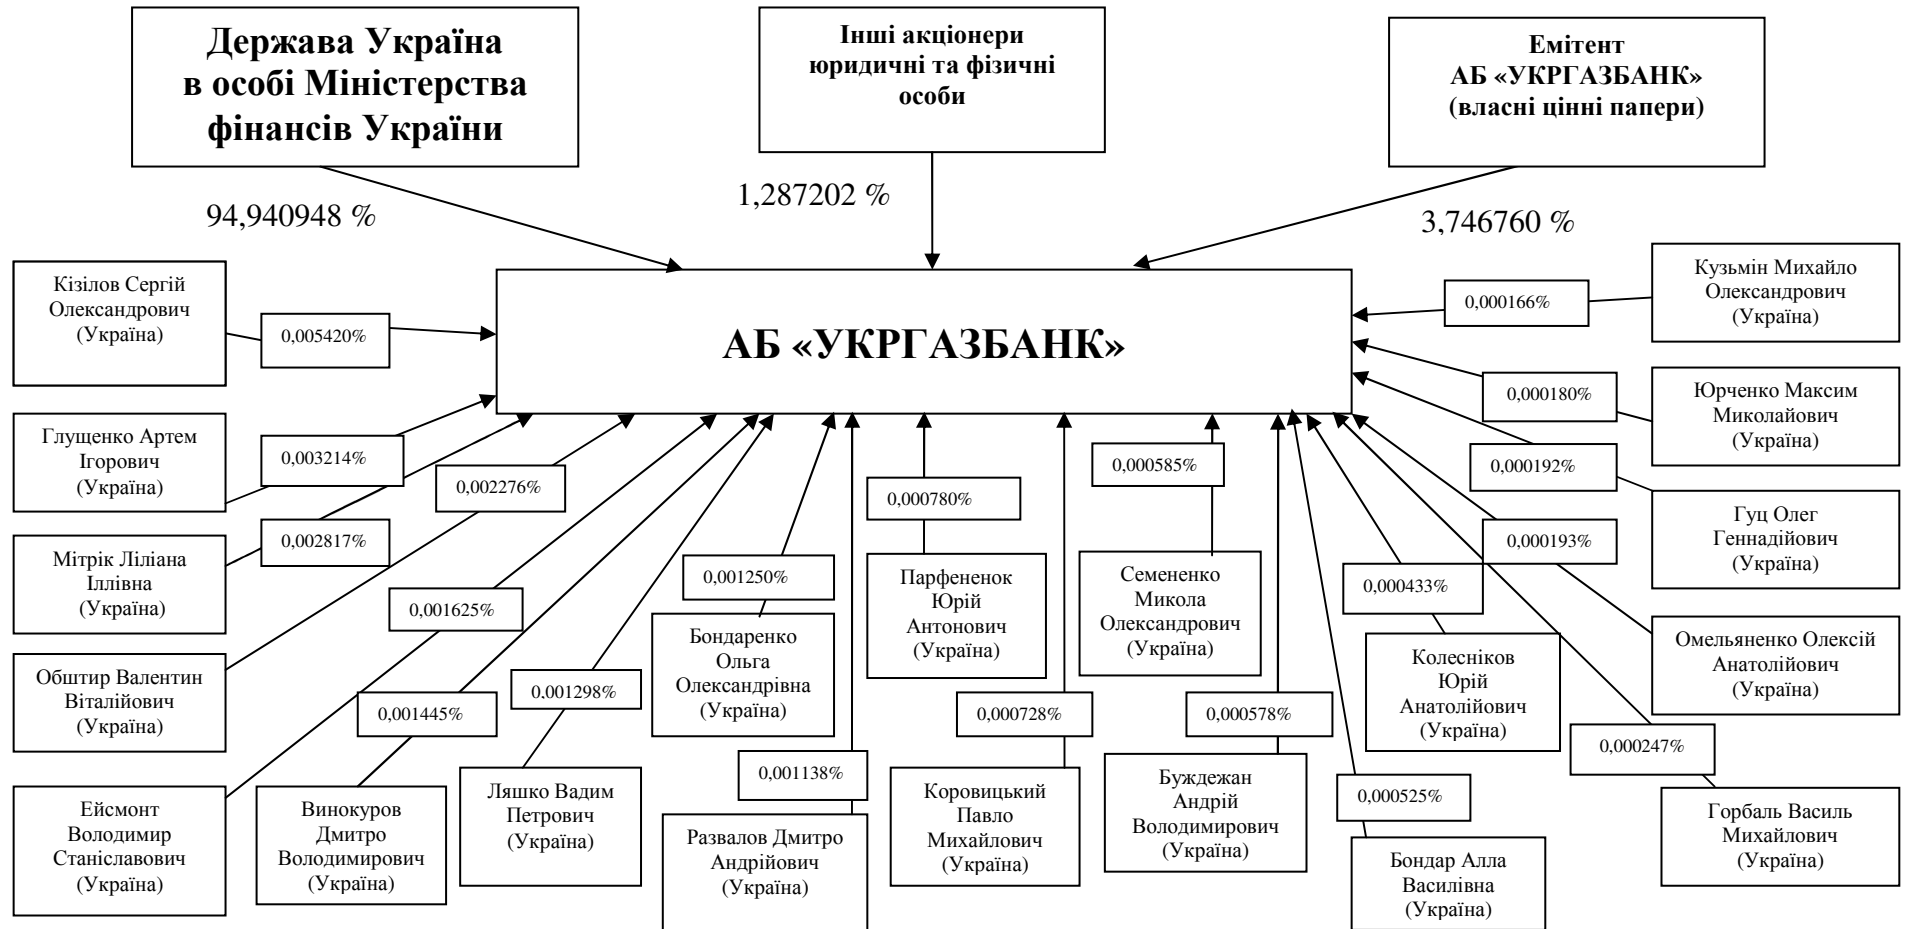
Держава Україна в особі Міністерства фінансів України

Інші акціонери юридичні та фізичні особи

Емітент АБ «УКРГАЗБАНК» (власні цінні папери)

94,940948 %

1,287202 %

3,746760 %

АБ «УКРГАЗБАНК»

Кізілов Сергій Олександрович (Україна)

0,005420%

Глущенко Артем Ігорович (Україна)

0,003214%

0,002276%

Мітрік Ліліана Іллівна (Україна)

0,002817%

Обштир Валентин Віталійович (Україна)

0,001625%

Ейсмонт Володимир Станіславович (Україна)

0,001445%

Винокуров Дмитро Володимирович (Україна)

0,001298%

Ляшко Вадим Петрович (Україна)

0,001250%

Бондаренко Ольга Олександрівна (Україна)

0,001138%

Развалов Дмитро Андрійович (Україна)

0,000780%

Парфененок Юрій Антонович (Україна)

0,000728%

Коровицький Павло Михайлович (Україна)

0,000585%

Семененко Микола Олександрович (Україна)

0,000578%

Буждежан Андрій Володимирович (Україна)

0,000525%

Бондар Алла Василівна (Україна)

0,000433%

Колесніков Юрій Анатолійович (Україна)

0,000247%

Горбаль Василь Михайлович (Україна)

0,000193%

Омельяненко Олексій Анатолійович (Україна)

0,000192%

Гуц Олег Геннадійович (Україна)

0,000180%

Юрченко Максим Миколайович (Україна)

0,000166%

Кузьмін Михайло Олександрович (Україна)